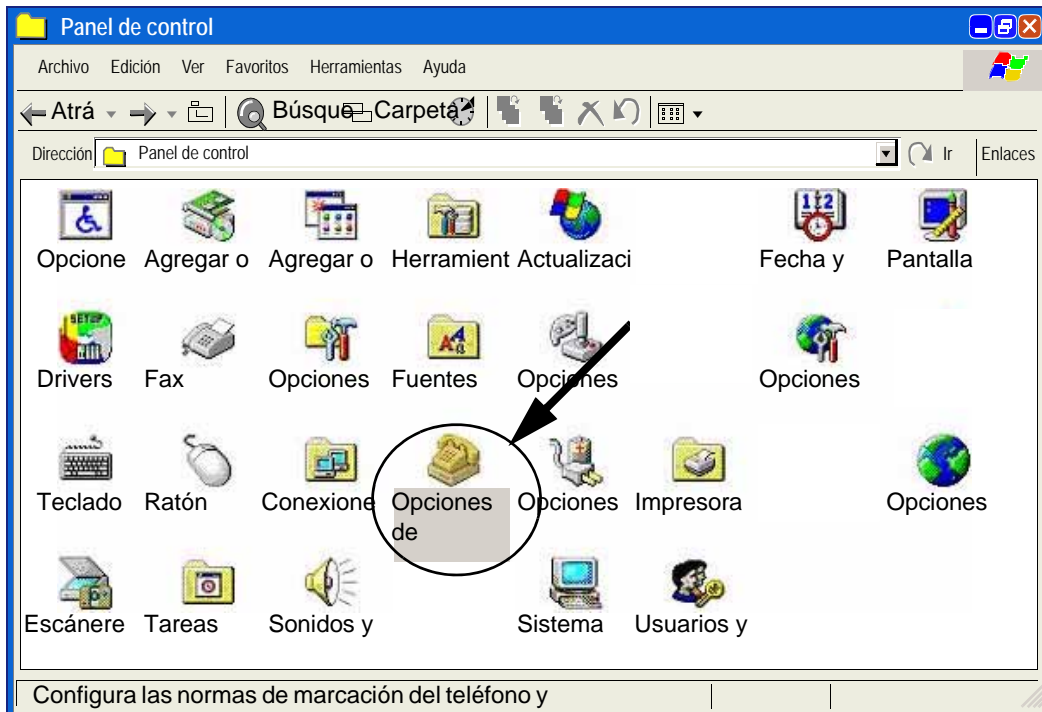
Panel de control

Archivo Edición Ver Favoritos Herramientas Ayuda

Atrá Búsque Carpeta

Dirección Panel de control Ir Enlaces

Opcione Agregar o Agregar o Herramient Actualizaci Fecha y Pantalla

Drivers Fax Opciones Fuentes Opciones Opciones

Teclado Ratón Conexione Opciones de Opciones Impresora Opciones

Escánere Tareas Sonidos y Sistema Usuarios y

Configura las normas de marcación del teléfono y